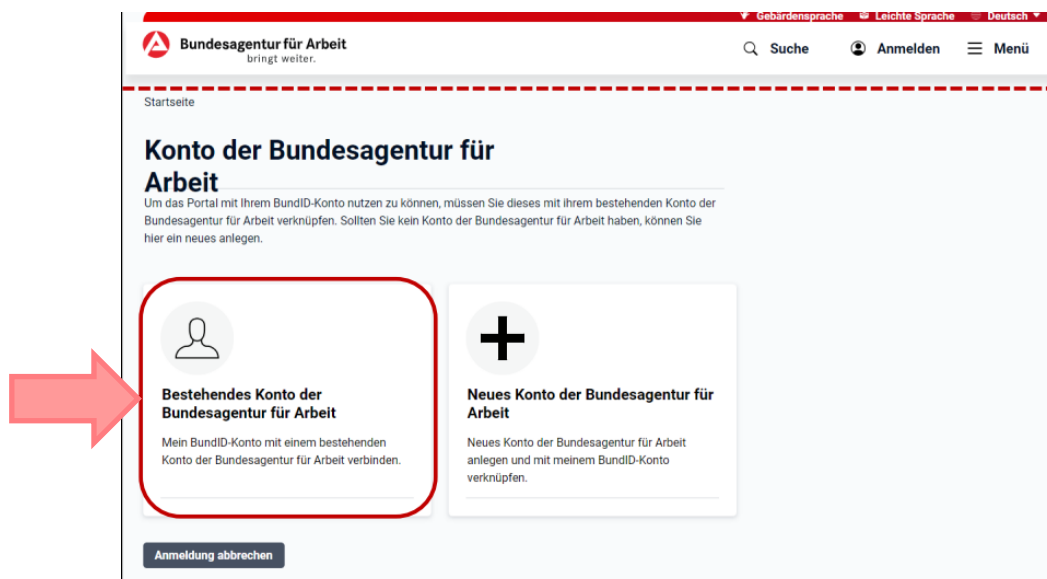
Gebärdensprache Leichte Sprache Deutsch

Bundesagentur für Arbeit
bringt weiter.

Suche Anmelden Menü

Startseite

Konto der Bundesagentur für Arbeit

Um das Portal mit Ihrem BundID-Konto nutzen zu können, müssen Sie dieses mit ihrem bestehenden Konto der Bundesagentur für Arbeit verknüpfen. Sollten Sie kein Konto der Bundesagentur für Arbeit haben, können Sie hier ein neues anlegen.

Bestehendes Konto der Bundesagentur für Arbeit

Mein BundID-Konto mit einem bestehenden Konto der Bundesagentur für Arbeit verbinden.

Neues Konto der Bundesagentur für Arbeit

Neues Konto der Bundesagentur für Arbeit anlegen und mit meinem BundID-Konto verknüpfen.

Anmeldung abbrechen